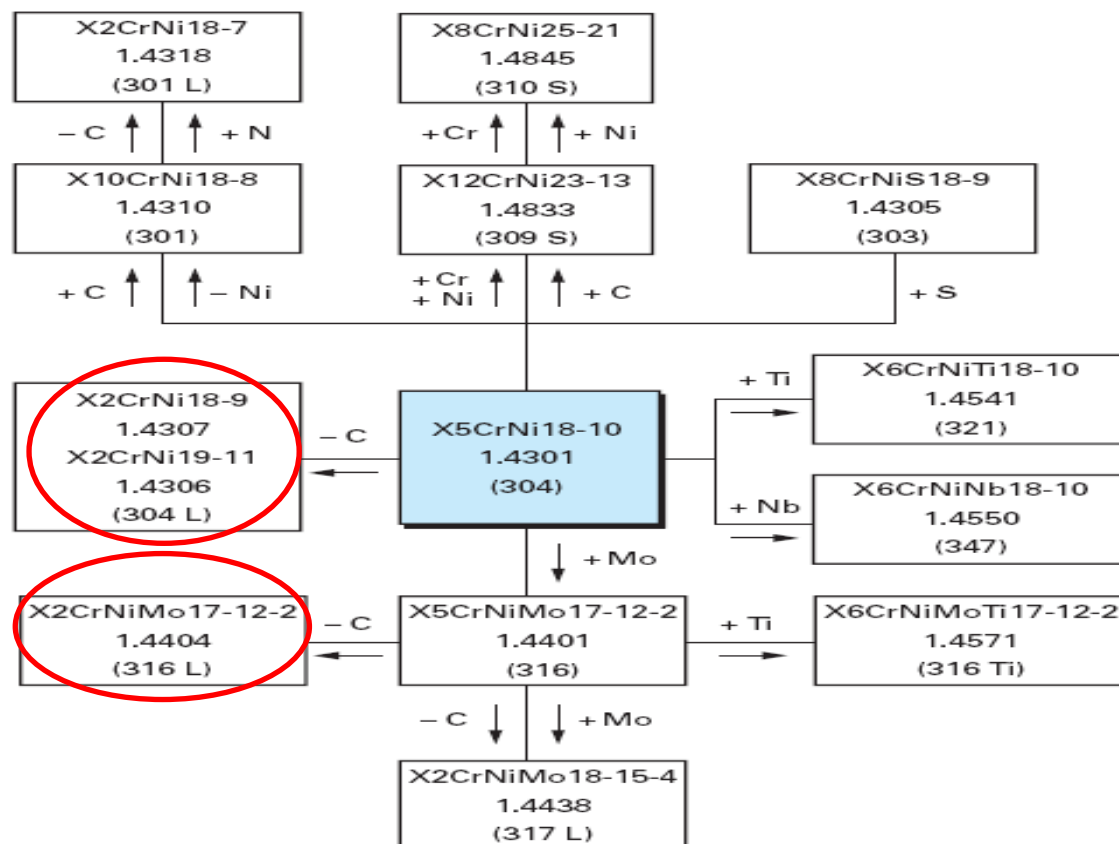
X2CrNi18-7
1.4318
(301 L)

X8CrNi25-21
1.4845
(310 S)

– C
+ N

+Cr
+ Ni

X10CrNi18-8
1.4310
(301)

X12CrNi23-13
1.4833
(309 S)

X8CrNiS18-9
1.4305
(303)

+ C
– Ni

+ Cr
+ Ni
+ C

+ S

+ Ti

X6CrNiTi18-10
1.4541
(321)

X2CrNi18-9
1.4307
X2CrNi19-11
1.4306
(304 L)

– C

X5CrNi18-10
1.4301
(304)

+ Nb

X6CrNiNb18-10
1.4550
(347)

+ Mo

X2CrNiMo17-12-2
1.4404
(316 L)

– C

X5CrNiMo17-12-2
1.4401
(316)

+ Ti

X6CrNiMoTi17-12-2
1.4571
(316 Ti)

– C
+ Mo

X2CrNiMo18-15-4
1.4438
(317 L)